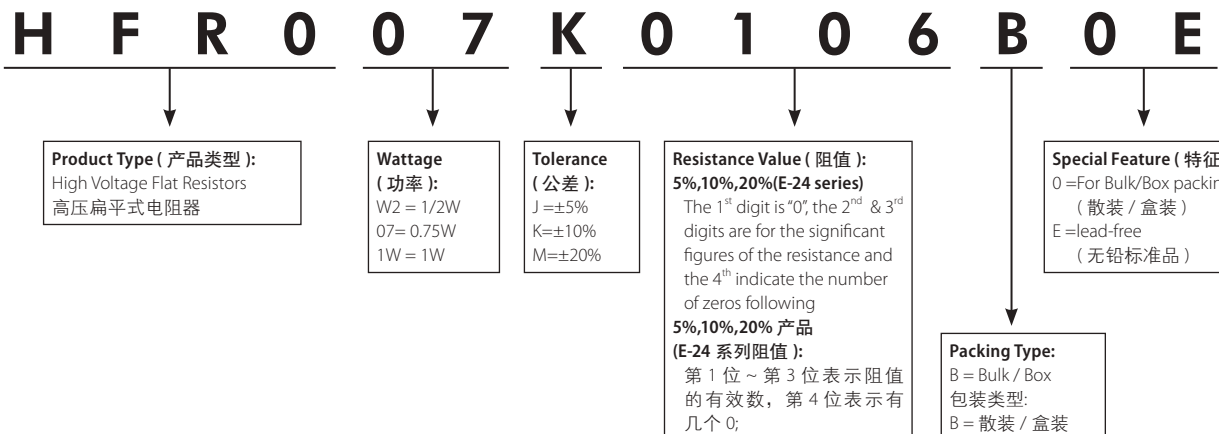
H F R 0 0 7 K 0 1 0 6 B 0 E

**Product Type ( 产品类型 ):**
High Voltage Flat Resistors
高压扁平式电阻器

**Wattage ( 功率 ):**
W2 = 1/2W
07= 0.75W
1W = 1W

**Tolerance ( 公差 ):**
J =±5%
K=±10%
M=±20%

**Resistance Value ( 阻值 ):**
**5%,10%,20%(E-24 series)**
The $1^{st}$ digit is "0", the $2^{nd}$ & $3^{rd}$ digits are for the significant figures of the resistance and the $4^{th}$ indicate the number of zeros following
**5%,10%,20% 产品**
**(E-24 系列阻值 ):**
第 1 位 ~ 第 3 位表示阻值的有效数，第 4 位表示有几个 0;

**Packing Type:**
B = Bulk / Box
包装类型:
B = 散装 / 盒装

**Special Feature ( 特征**
0 =For Bulk/Box packin
( 散装 / 盒装 )
E =lead-free
( 无铅标准品 )